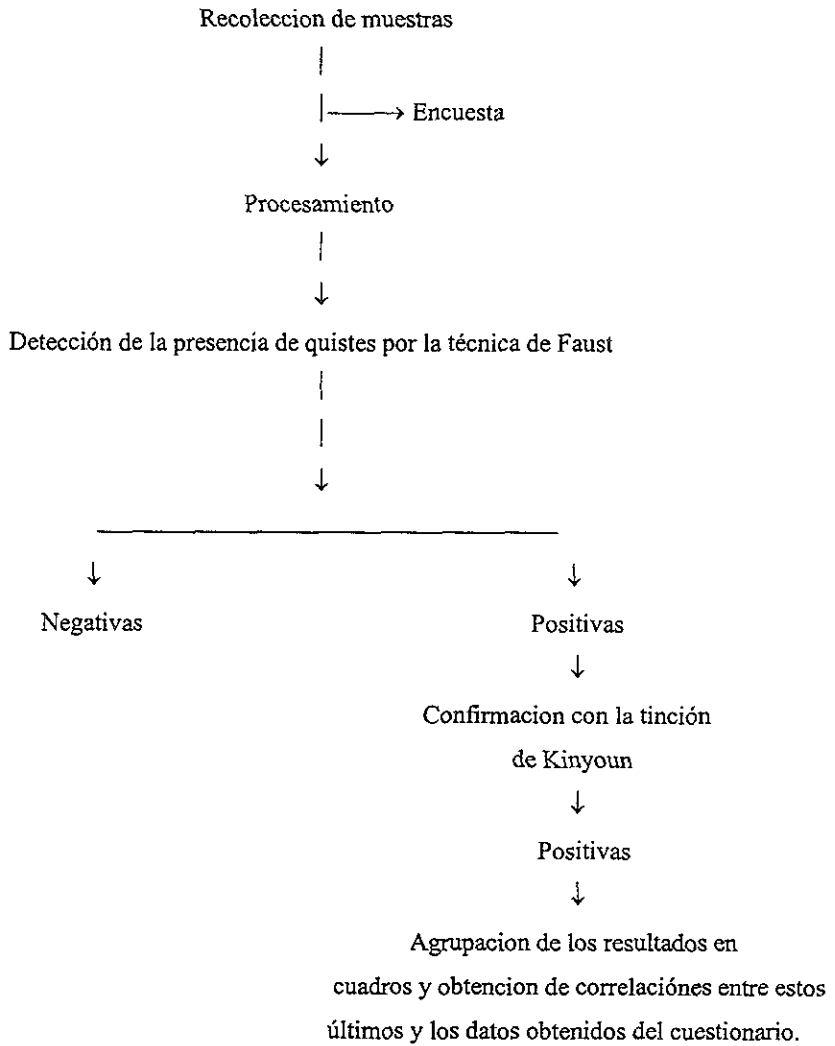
Recoleccion de muestras

Encuesta

Procesamiento

Detección de la presencia de quistes por la técnica de Faust

Negativas

Positivas

Confirmacion con la tinción de Kinyoun

Positivas

Agrupacion de los resultados en cuadros y obtencion de correlaciónes entre estos últimos y los datos obtenidos del cuestionario.